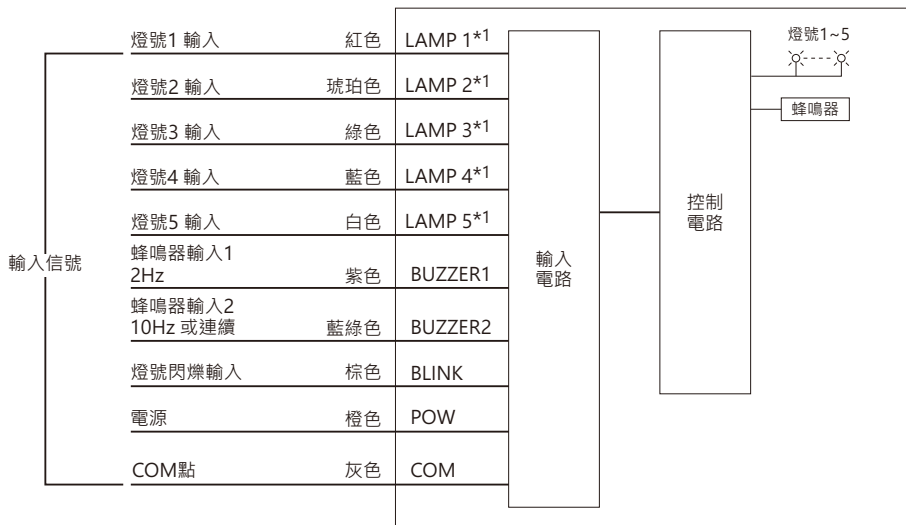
輸入信號

| | | |
|---|---|---|
| 燈號1 輸入 | 紅色 | LAMP 1*1 |
| 燈號2 輸入 | 琥珀色 | LAMP 2*1 |
| 燈號3 輸入 | 綠色 | LAMP 3*1 |
| 燈號4 輸入 | 藍色 | LAMP 4*1 |
| 燈號5 輸入 | 白色 | LAMP 5*1 |
| 蜂鳴器輸入1 2Hz | 紫色 | BUZZER1 |
| 蜂鳴器輸入2 10Hz 或連續 | 藍綠色 | BUZZER2 |
| 燈號閃爍輸入 | 棕色 | BLINK |
| 電源 | 橙色 | POW |
| COM點 | 灰色 | COM |

輸入電路

控制電路

燈號1~5

蜂鳴器